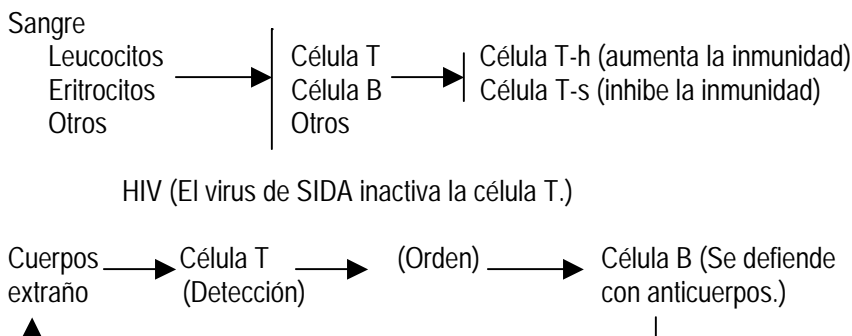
Sangre
Leucocitos
Eritrocitos
Otros

Célula T
Célula B
Otros

Célula T-h (aumenta la inmunidad)
Célula T-s (inhibe la inmunidad)

HIV (El virus de SIDA inactiva la célula T.)

Cuerpos extraño

Célula T (Detección)

(Orden)

Célula B (Se defiende con anticuerpos.)